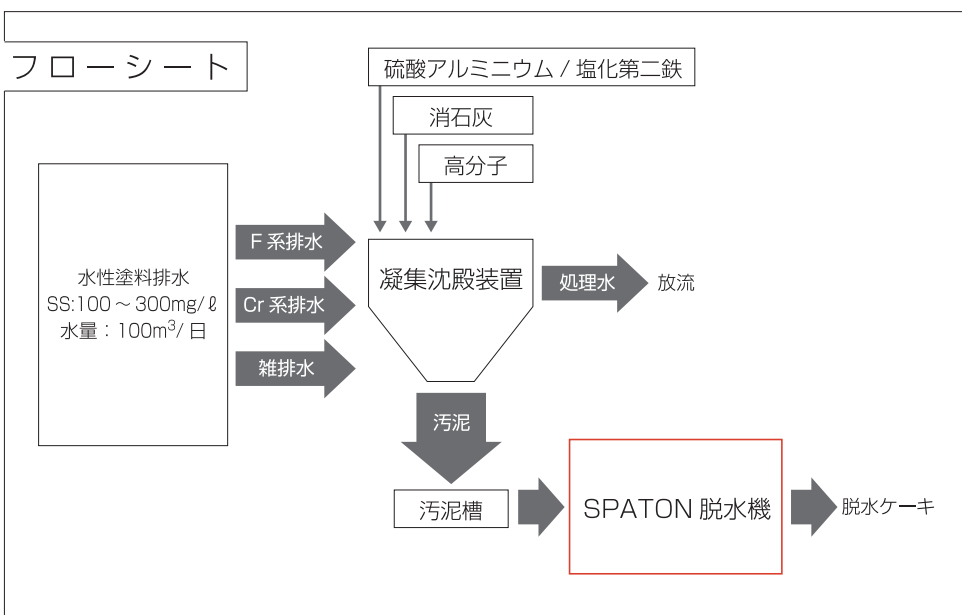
フローシート

硫酸アルミニウム / 塩化第二鉄

消石灰

高分子

水性塗料排水
SS:100～300mg/ℓ
水量：100m$^3$/ 日

F 系排水

Cr 系排水

雑排水

凝集沈殿装置

処理水

放流

汚泥

汚泥槽

SPATON 脱水機

脱水ケーキ